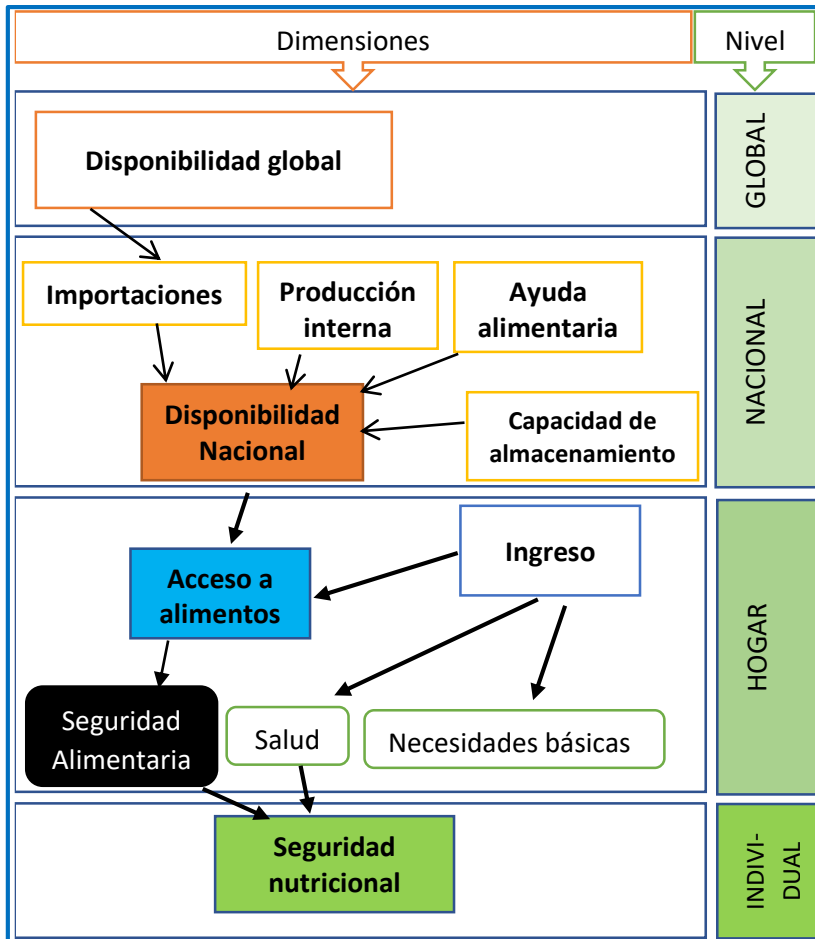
Dimensiones

Nivel

Disponibilidad global

GLOBAL

Importaciones

Producción interna

Ayuda alimentaria

Disponibilidad Nacional

Capacidad de almacenamiento

NACIONAL

Ingreso

Acceso a alimentos

HOGAR

Seguridad Alimentaria

Salud

Necesidades básicas

Seguridad nutricional

INDIVI-
DUAL